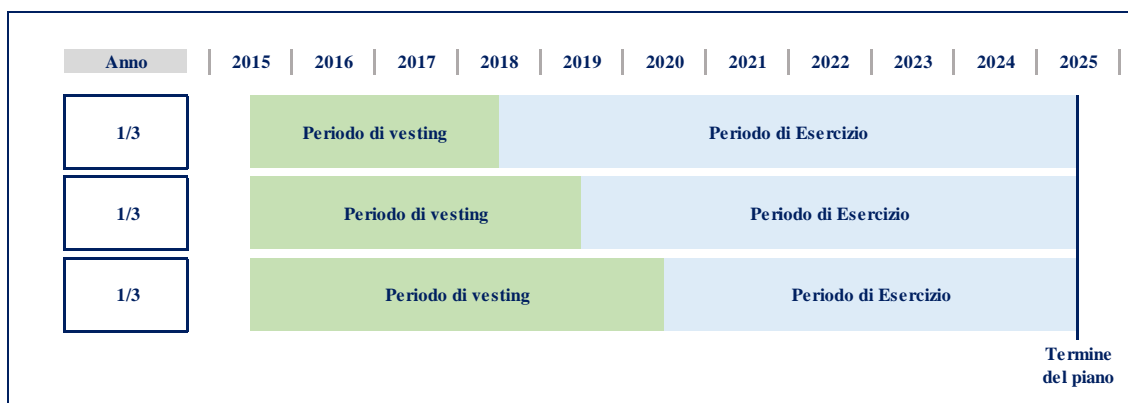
| Anno | 2015 | 2016 | 2017 | 2018 | 2019 | 2020 | 2021 | 2022 | 2023 | 2024 | 2025 |
|---|---|---|---|---|---|---|---|---|---|---|---|

1/3 Periodo di vesting Periodo di Esercizio

1/3 Periodo di vesting Periodo di Esercizio

1/3 Periodo di vesting Periodo di Esercizio

Termine del piano